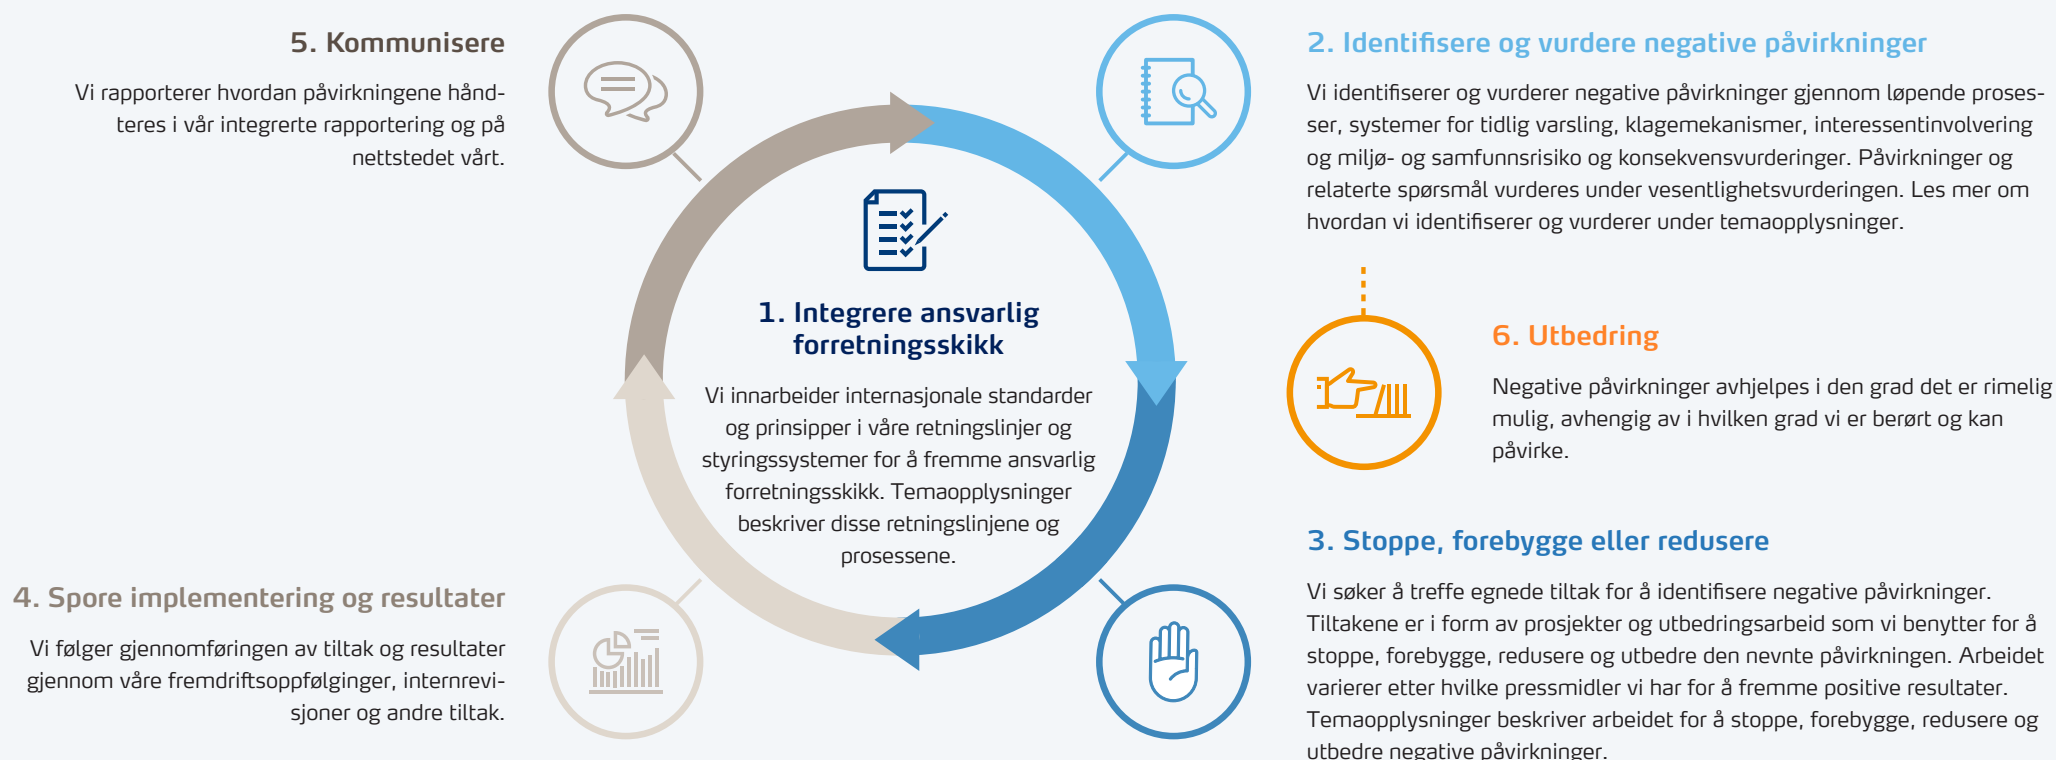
5. Kommunisere

Vi rapporterer hvordan påvirkningene håndteres i vår integrerte rapportering og på nettstedet vårt.

2. Identifisere og vurdere negative påvirkninger

Vi identifiserer og vurderer negative påvirkninger gjennom løpende prosesser, systemer for tidlig varsling, klagemekanismer, interessentinvolvering og miljø- og samfunnsrisiko og konsekvensvurderinger. Påvirkninger og relaterte spørsmål vurderes under vesentlighetsvurderingen. Les mer om hvordan vi identifiserer og vurderer under temaopplysninger.

1. Integrere ansvarlig forretningsskikk

Vi innarbeider internasjonale standarder og prinsipper i våre retningslinjer og styringssystemer for å fremme ansvarlig forretningsskikk. Temaopplysninger beskriver disse retningslinjene og prosessene.

6. Utbedring

Negative påvirkninger avhjelpes i den grad det er rimelig mulig, avhengig av i hvilken grad vi er berørt og kan påvirke.

3. Stoppe, forebygge eller redusere

Vi søker å treffe egnede tiltak for å identifisere negative påvirkninger. Tiltakene er i form av prosjekter og utbedringsarbeid som vi benytter for å stoppe, forebygge, redusere og utbedre den nevnte påvirkningen. Arbeidet varierer etter hvilke pressmidler vi har for å fremme positive resultater. Temaopplysninger beskriver arbeidet for å stoppe, forebygge, redusere og utbedre negative påvirkninger.

4. Spore implementering og resultater

Vi følger gjennomføringen av tiltak og resultater gjennom våre fremdriftsoppfølginger, internrevisjoner og andre tiltak.